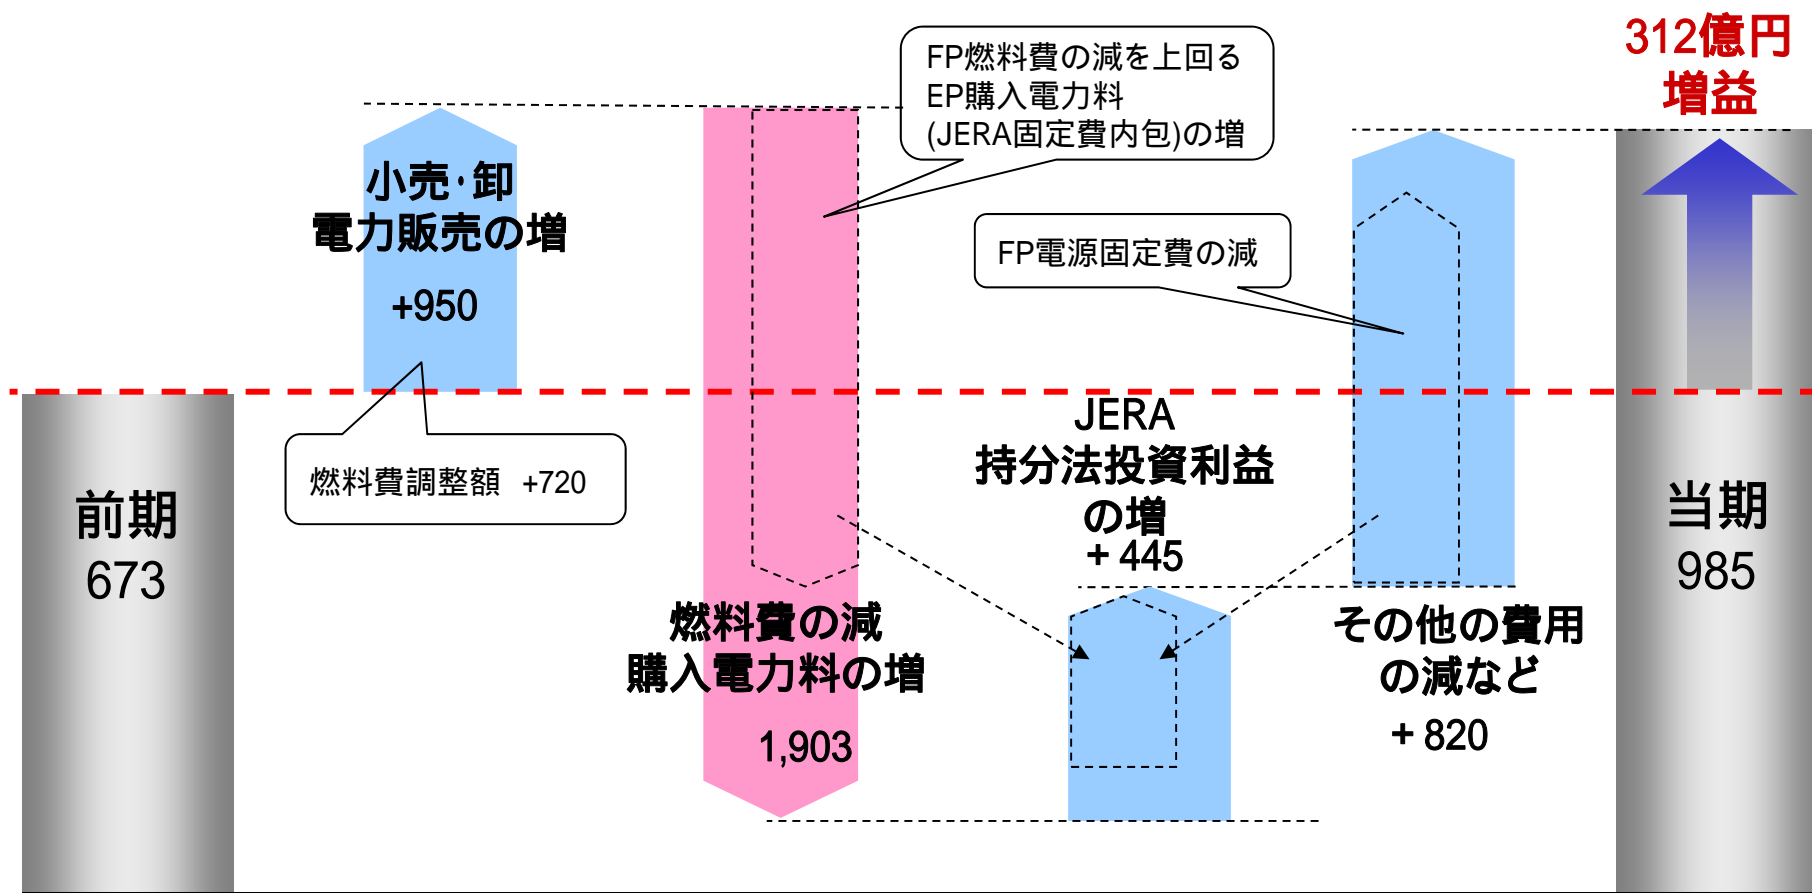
312億円
増益

FP燃料費の減を上回る
EP購入電力料
(JERA固定費内包)の増

小売･卸
電力販売の増
+950

FP電源固定費の減

燃料費調整額　+720

前期
673

JERA
持分法投資利益
の増
＋445

燃料費の減
購入電力料の増
1,903

その他の費用
の減など
＋820

当期
985